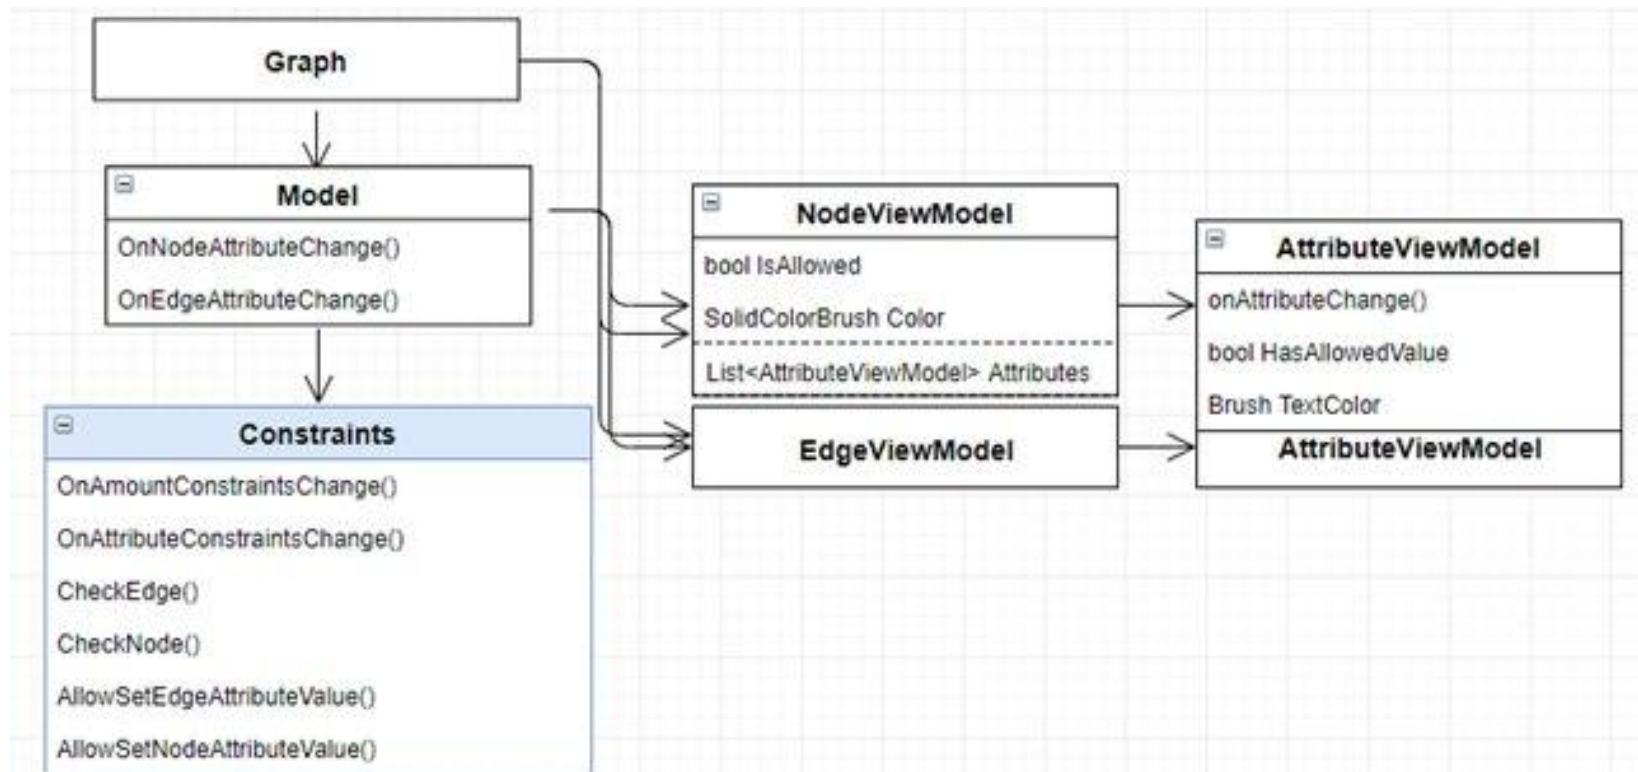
Graph

Model

OnNodeAttributeChange()

OnEdgeAttributeChange()

Constraints

OnAmountConstraintsChange()

OnAttributeConstraintsChange()

CheckEdge()

CheckNode()

AllowSetEdgeAttributeValue()

AllowSetNodeAttributeValue()

NodeViewModel

bool IsAllowed

SolidColorBrush Color

List<AttributeViewModel> Attributes

EdgeViewModel

AttributeViewModel

onAttributeChange()

bool HasAllowedValue

Brush TextColor

AttributeViewModel